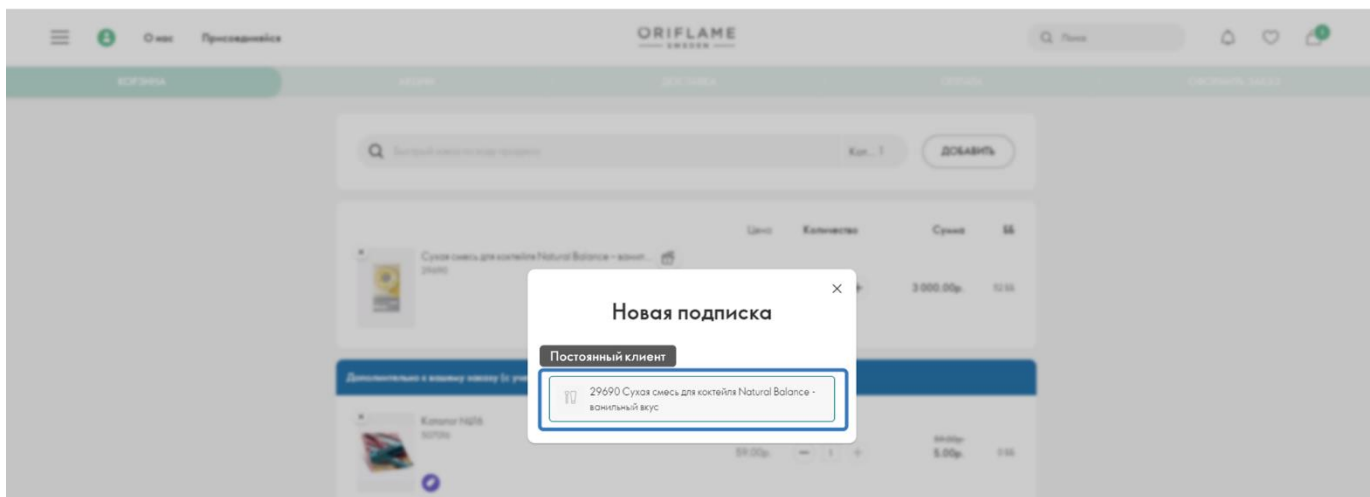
О нас Присоединяйся

ORIFLAME
SWEDEN

Поиск

КОРЗИНА

ДОБАВИТЬ

Цена Количество Сумма ББ

Сухая смесь для коктейля Natural Balance - ванил...
29690

3 000.00р.

Новая подписка

Постоянный клиент

29690 Сухая смесь для коктейля Natural Balance - ванильный вкус

Дополнительно к вашему заказу

Каталог №
59.00р.
5.00р.